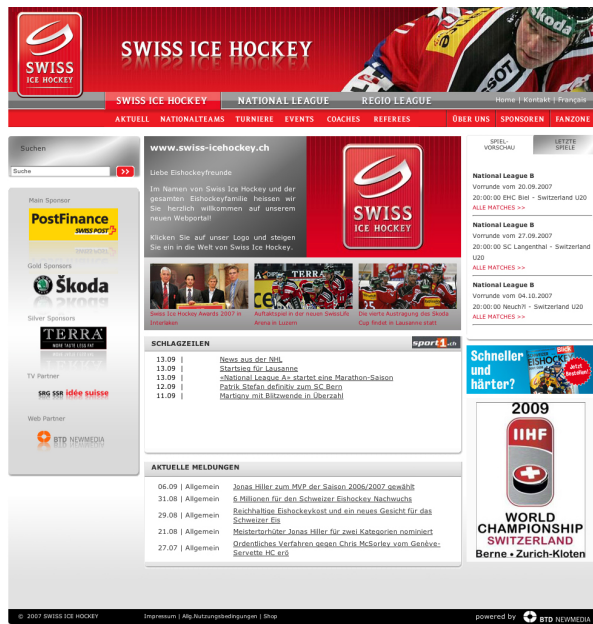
SWISS ICE HOCKEY

SWISS ICE HOCKEY

SWISS ICE HOCKEY | NATIONAL LEAGUE | REGIO LEAGUE

Home | Kontakt | Français

AKTUELL | NATIONALTEAMS | TURNIERE | EVENTS | COACHES | REFEREES | ÜBER UNS | SPONSOREN | FANZONE

Suchen

Suche

Main Sponsor

PostFinance SWISS POST

Gold Sponsors

Škoda

Silver Sponsors

TERRA

TV Partner

SRG SSR idée suisse

Web Partner

BTD NEWMEDIA

www.swiss-icehockey.ch

Liebe Eishockeyfreunde

Im Namen von Swiss Ice Hockey und der gesamten Eishockeyfamilie heissen wir Sie herzlich willkommen auf unserem neuen Webportal!

Klicken Sie auf unser Logo und steigen Sie ein in die Welt von Swiss Ice Hockey.

SWISS ICE HOCKEY

Swiss Ice Hockey Awards 2007 in Interlaken

Auftaktspiel in der neuen SwissLife Arena in Luzern

Die vierte Austragung des Skoda Cup findet in Lausanne statt

SCHLAGZEILEN

sport1.ch

13.09 | News aus der NHL
13.09 | Startsieg für Lausanne
13.09 | «National League A» startet eine Marathon-Saison
12.09 | Patrik Stefan definitiv zum SC Bern
11.09 | Martigny mit Blitzwende in Überzahl

AKTUELLE MELDUNGEN

06.09 | Allgemein | Jonas Hiller zum MVP der Saison 2006/2007 gewählt
31.08 | Allgemein | 6 Millionen für den Schweizer Eishockey Nachwuchs
29.08 | Allgemein | Reichhaltige Eishockeykost und ein neues Gesicht für das Schweizer Eis
21.08 | Allgemein | Meistertorhüter Jonas Hiller für zwei Kategorien nominiert
27.07 | Allgemein | Ordentliches Verfahren gegen Chris McSorley vom Genève-Servette HC eröffnet

SPIEL-VORSCHAU | LETZTE SPIELE

National League B
Vorrunde vom 20.09.2007
20:00:00 EHC Biel - Switzerland U20
ALLE MATCHES >>

National League B
Vorrunde vom 27.09.2007
20:00:00 SC Langenthal - Switzerland U20
ALLE MATCHES >>

National League B
Vorrunde vom 04.10.2007
20:00:00 Neuch'l - Switzerland U20
ALLE MATCHES >>

Schneller und härter?
Blick EISHOCKEY
Jetzt Bestellen!

2009
IIHF
WORLD CHAMPIONSHIP
SWITZERLAND
Berne • Zurich-Kloten

© 2007 SWISS ICE HOCKEY | Impressum | Allg.Nutzungsbedingungen | Shop | powered by BTD NEWMEDIA